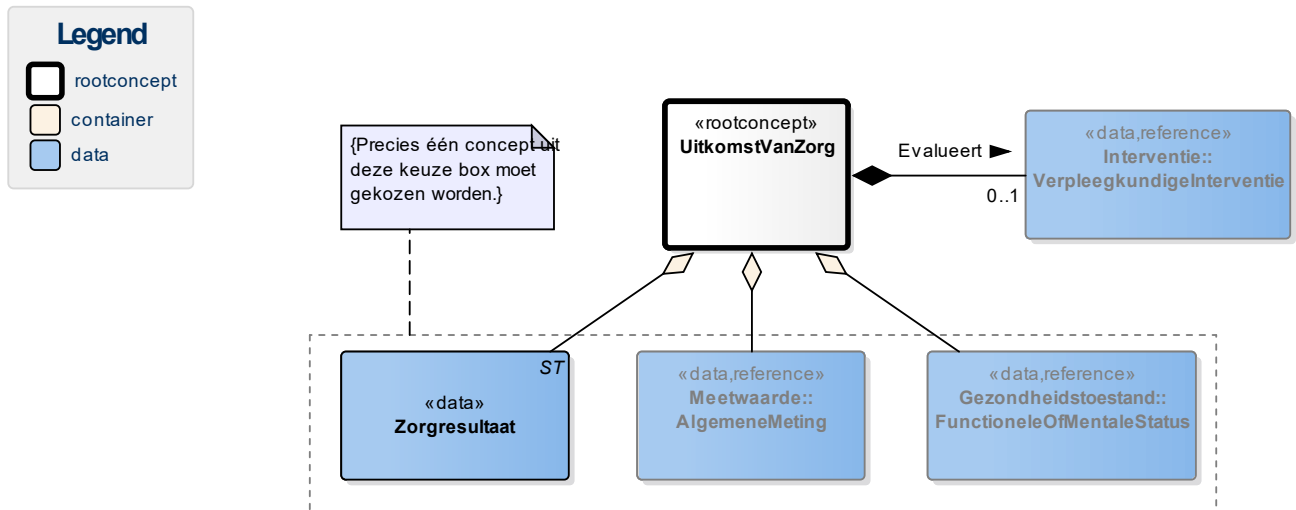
Legend

rootconcept

container

data

{Precies één concept uit deze keuze box moet gekozen worden.}

«rootconcept»
UitkomstVanZorg

Evalueert

0..1

«data,reference»
Interventie::
VerpleegkundigeInterventie

ST

«data»
Zorgresultaat

«data,reference»
Meetwaarde::
AlgemeneMeting

«data,reference»
Gezondheidstoestand::
FunctioneleOfMentaleStatus